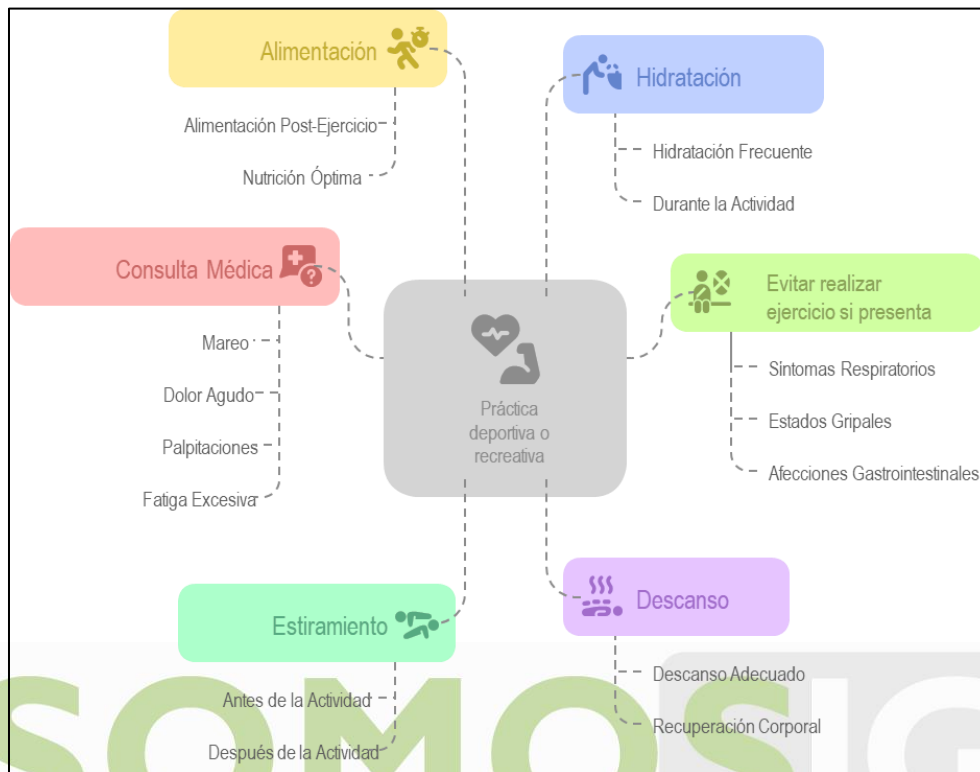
Alimentación

Alimentación Post-Ejercicio

Nutrición Óptima

Hidratación

Hidratación Frecuente

Durante la Actividad

Consulta Médica

Mareo

Dolor Agudo

Palpitaciones

Fatiga Excesiva

Práctica deportiva o recreativa

Evitar realizar ejercicio si presenta

Síntomas Respiratorios

Estados Gripales

Afecciones Gastrointestinales

Estiramiento

Antes de la Actividad

Después de la Actividad

Descanso

Descanso Adecuado

Recuperación Corporal

SOMOSIG